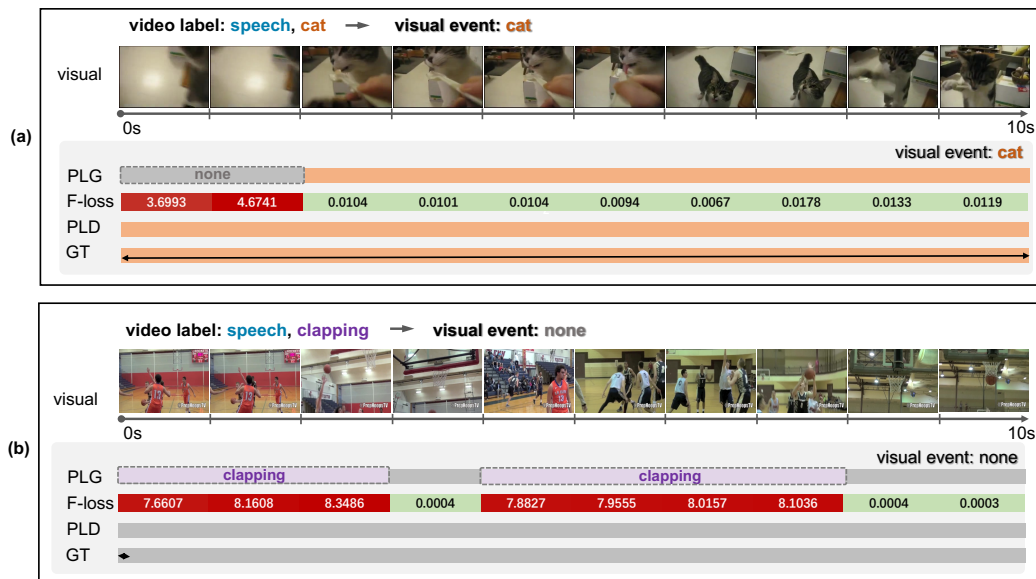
(a)

video label: speech, cat → visual event: cat

visual

0s

10s

visual event: cat

PLG

none

F-loss

| 3.6993 | 4.6741 | 0.0104 | 0.0101 | 0.0104 | 0.0094 | 0.0067 | 0.0178 | 0.0133 | 0.0119 |
|---|---|---|---|---|---|---|---|---|---|

PLD

GT

(b)

video label: speech, clapping → visual event: none

visual

0s

10s

visual event: none

PLG

clapping

clapping

F-loss

| 7.6607 | 8.1608 | 8.3486 | 0.0004 | 7.8827 | 7.9555 | 8.0157 | 8.1036 | 0.0004 | 0.0003 |
|---|---|---|---|---|---|---|---|---|---|

PLD

GT